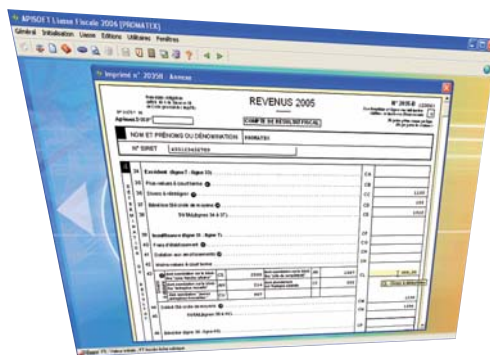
APISOFT Liasse Fiscale 2006 (PRIMATEX)
Général Initialisation Liasse Editions Utilitaires Fenêtres
Imprimé n° 2058 Annexe
REVENUS 2005
N° 2058-B
COMPTE DE RÉSULTAT FISCAL
NOM ET PRÉNOMS OU DÉNOMINATION PRIMATEX
N° SIRET
1200
245
1500
Case à dénomination
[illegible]